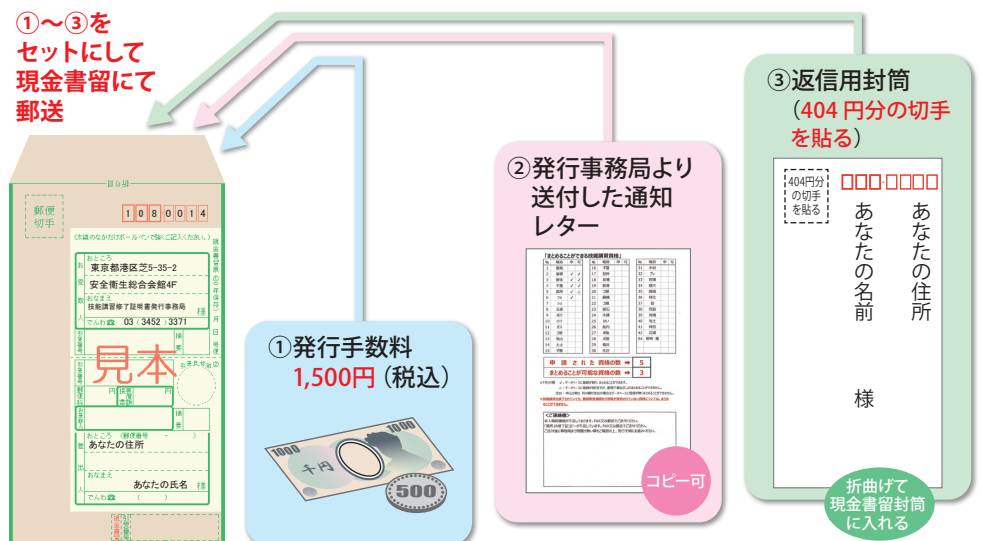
①～③を
セットにして
現金書留にて
郵送

郵便切手

1080014

東京都港区芝5-35-2
安全衛生総合会館4F
技能講習修了証明書発行事務局
03（3452）3371
様

見本

あなたの住所
あなたの氏名

①発行手数料
1,500円（税込）

②発行事務局より
送付した通知
レター

コピー可

③返信用封筒
（404円分の切手
を貼る）

404円分の切手を貼る

あなたの住所
あなたの名前
様

折曲げて
現金書留封筒
に入れる